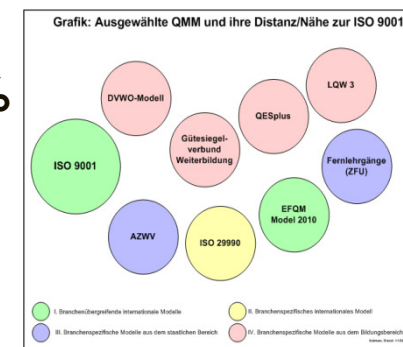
Grafik: Ausgewählte QMM und ihre Distanz/Nähe zur ISO 9001

DVWO-Modell

LQW 3

QESplus

Gütesiegelverbund Weiterbildung

ISO 9001

Fernlehrgänge (ZFU)

EFQM Model 2010

AZWV

ISO 29990

I. Branchenübergreifende internationale Modelle

II. Branchenspezifisches internationales Modell

III. Branchenspezifische Modelle aus dem staatlichen Bereich

IV. Branchenspezifische Modelle aus dem Bildungsbereich

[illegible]